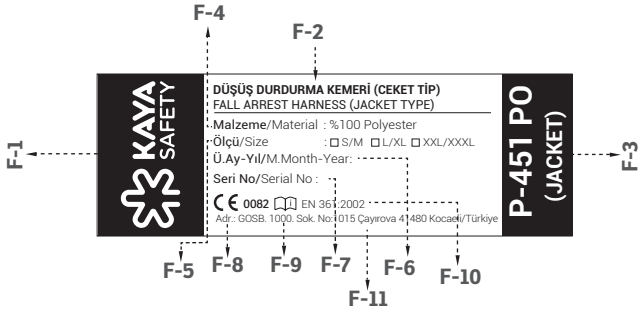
F-4

F-2

F-1

KAYA SAFETY

DÜŞÜŞ DURDURMA KEMERİ (CEKET TİP)
FALL ARREST HARNESS (JACKET TYPE)

Malzeme/Material : %100 Polyester

Ölçü/Size : ☐ S/M ☐ L/XL ☐ XXL/XXXL

Ü.Ay-Yıl/M.Month-Year:

Seri No/Serial No :

CE 0082 EN 361:2002

Adr.: GOSB. 1000. Sok. No: 1015 Çayırova 41480 Kocaeli/Türkiye

P-451 PO (JACKET)

F-3

F-5 F-8 F-9 F-7 F-6 F-10

F-11